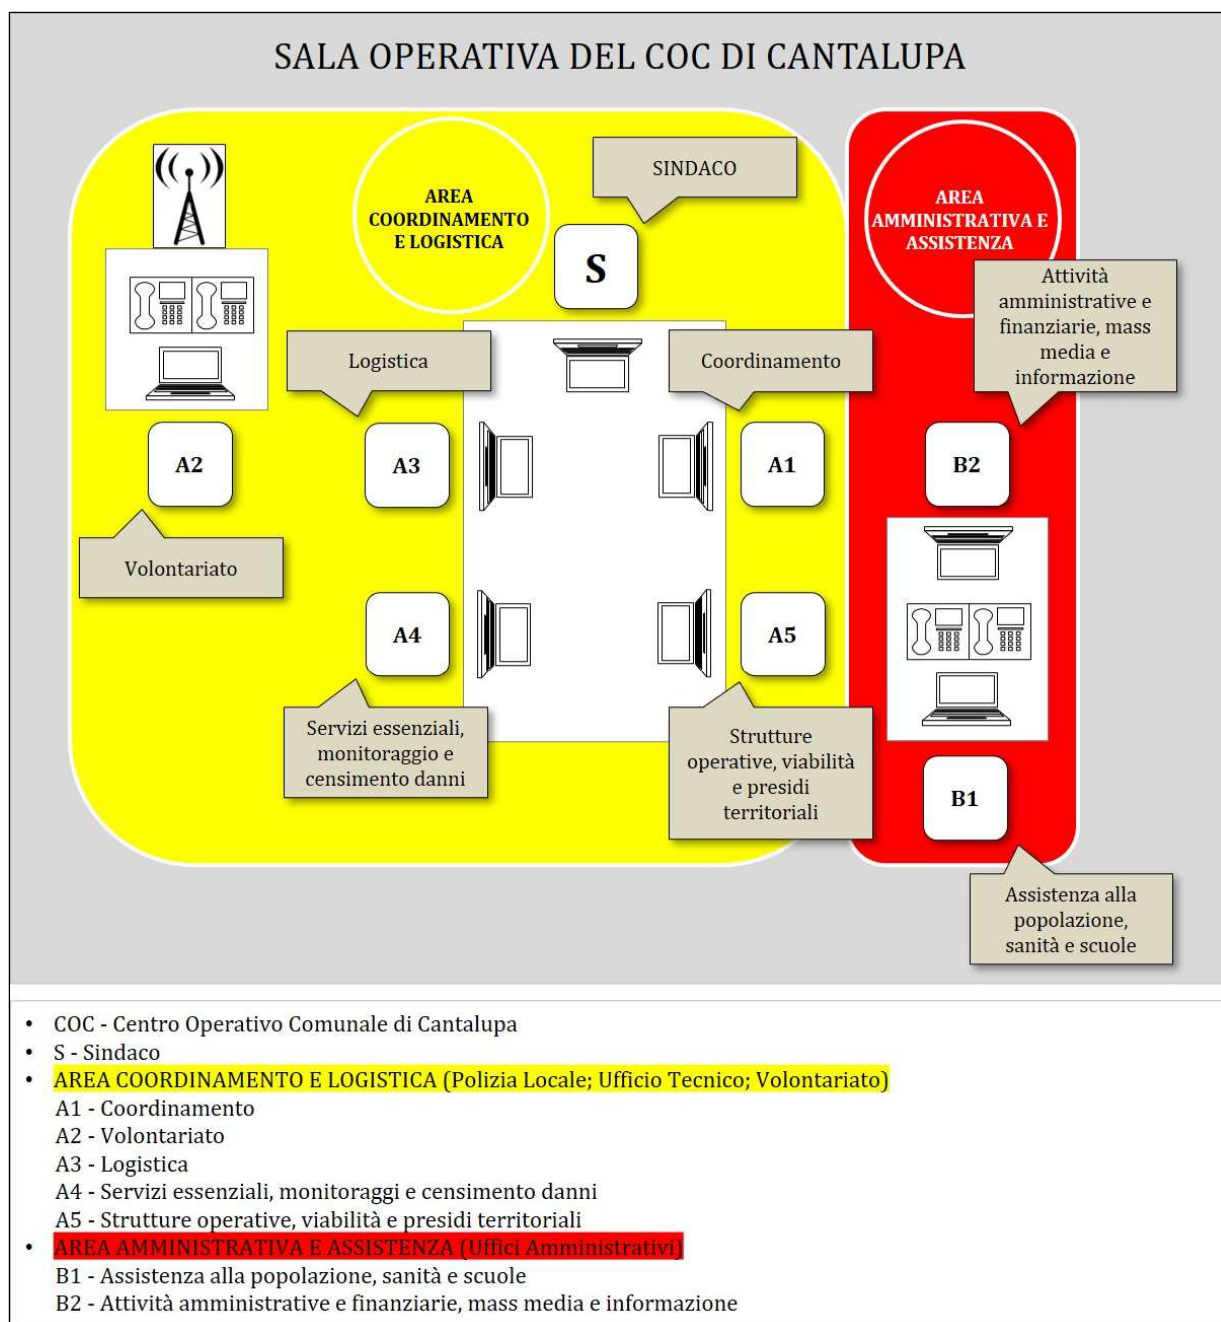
SALA OPERATIVA DEL COC DI CANTALUPA

AREA COORDINAMENTO E LOGISTICA

SINDACO

S

AREA AMMINISTRATIVA E ASSISTENZA

Attività amministrative e finanziarie, mass media e informazione

Logistica

Coordinamento

A2

A3

A1

B2

Volontariato

A4

A5

Servizi essenziali, monitoraggio e censimento danni

Strutture operative, viabilità e presidi territoriali

B1

Assistenza alla popolazione, sanità e scuole

• COC - Centro Operativo Comunale di Cantalupa
• S - Sindaco
• AREA COORDINAMENTO E LOGISTICA (Polizia Locale; Ufficio Tecnico; Volontariato)
A1 - Coordinamento
A2 - Volontariato
A3 - Logistica
A4 - Servizi essenziali, monitoraggi e censimento danni
A5 - Strutture operative, viabilità e presidi territoriali
• AREA AMMINISTRATIVA E ASSISTENZA (Uffici Amministrativi)
B1 - Assistenza alla popolazione, sanità e scuole
B2 - Attività amministrative e finanziarie, mass media e informazione